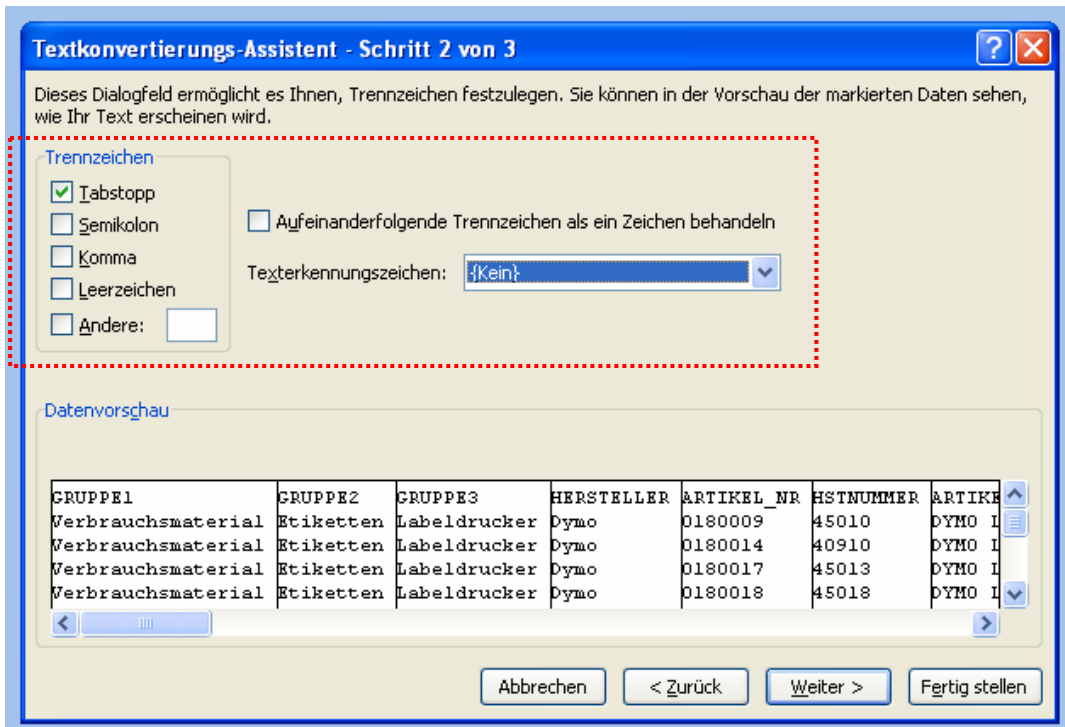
Textkonvertierungs-Assistent - Schritt 2 von 3

Dieses Dialogfeld ermöglicht es Ihnen, Trennzeichen festzulegen. Sie können in der Vorschau der markierten Daten sehen, wie Ihr Text erscheinen wird.

Trennzeichen
Tabstopp
Semikolon
Komma
Leerzeichen
Andere:

Aufeinanderfolgende Trennzeichen als ein Zeichen behandeln

Texterkennungszeichen: {Kein}

Datenvorschau

| GRUPPE1 | GRUPPE2 | GRUPPE3 | HERSTELLER | ARTIKEL_NR | HSTNUMMER | ARTIK |
|---|---|---|---|---|---|---|
| Verbrauchsmaterial | Etiketten | Labeldrucker | Dymo | 0180009 | 45010 | DYMO L |
| Verbrauchsmaterial | Etiketten | Labeldrucker | Dymo | 0180014 | 40910 | DYMO L |
| Verbrauchsmaterial | Etiketten | Labeldrucker | Dymo | 0180017 | 45013 | DYMO L |
| Verbrauchsmaterial | Etiketten | Labeldrucker | Dymo | 0180018 | 45018 | DYMO L |

Abbrechen
< Zurück
Weiter >
Fertig stellen